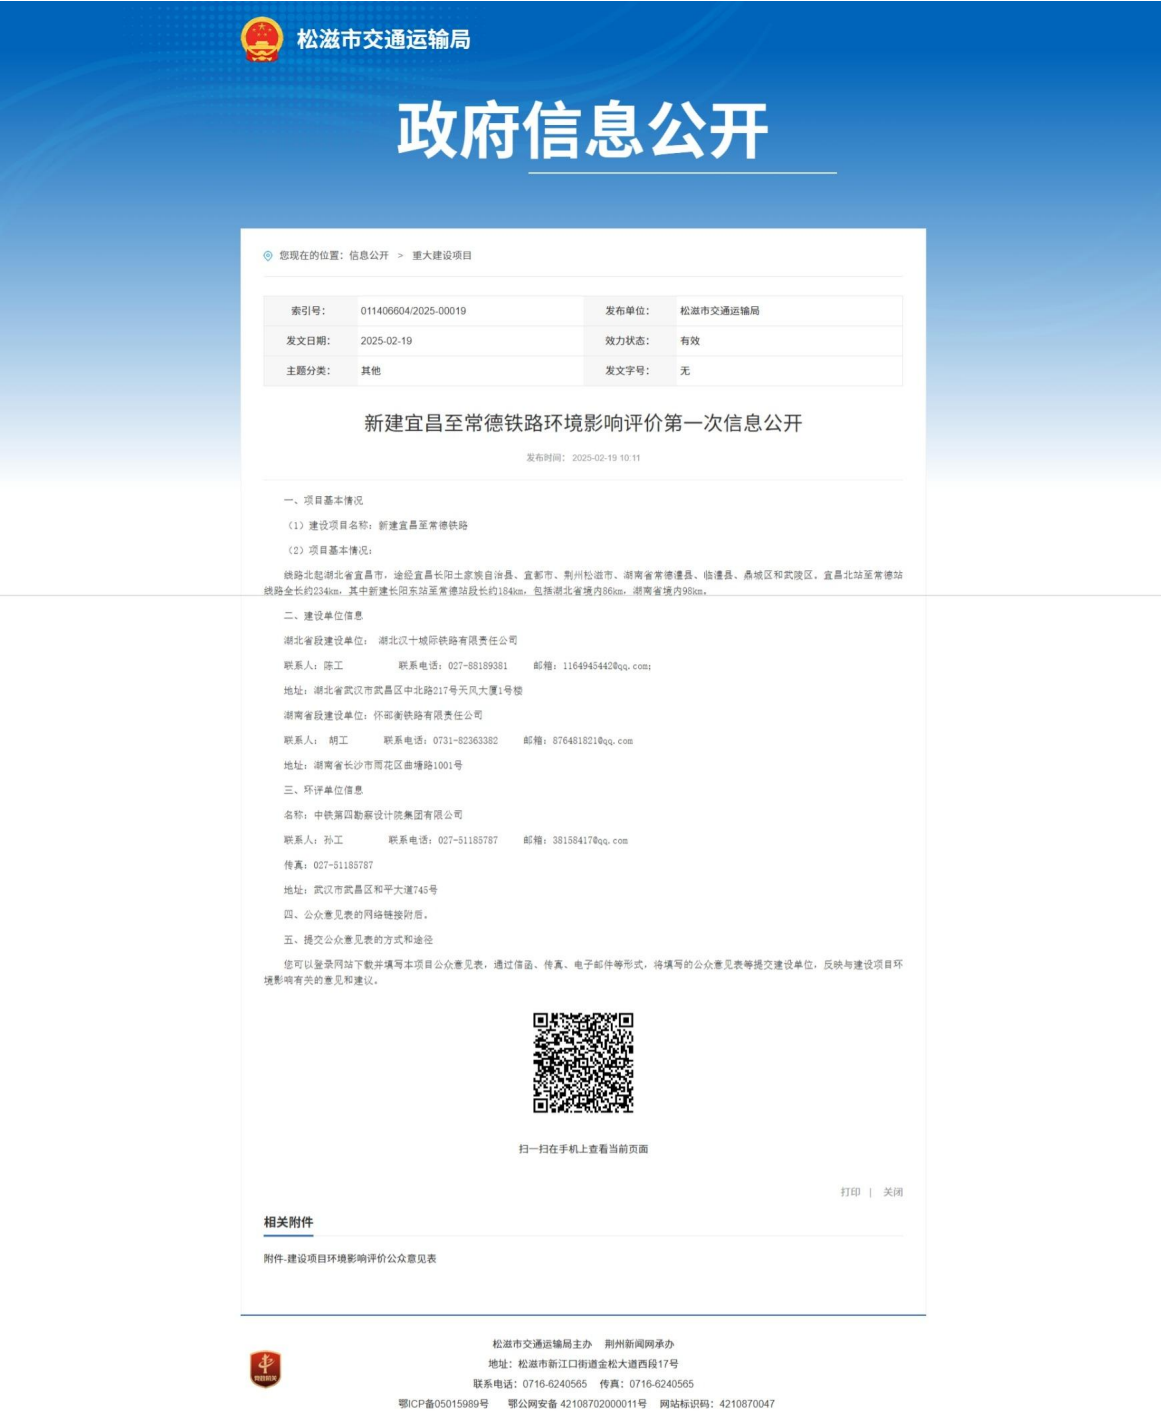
松滋市交通运输局

政府信息公开

您现在的位置：信息公开 > 重大建设项目

| 索引号: | 011406604/2025-00019 | 发布单位: | 松滋市交通运输局 |
|---|---|---|---|
| 发文日期: | 2025-02-19 | 效力状态: | 有效 |
| 主题分类: | 其他 | 发文字号: | 无 |

新建宜昌至常德铁路环境影响评价第一次信息公开

发布时间：2025-02-19 10:11

一、项目基本情况

（1）建设项目名称：新建宜昌至常德铁路

（2）项目基本情况：

线路北起湖北省宜昌市，途经宜昌长阳土家族自治县、宜都市、荆州松滋市、湖南省常德澧县、临澧县、鼎城区和武陵区，宜昌北站至常德站线路全长约234km，其中新建长阳东站至常德站段长约184km，包括湖北省境内86km，湖南省境内98km。

二、建设单位信息

湖北省段建设单位：湖北汉十城际铁路有限责任公司

联系人：陈工 联系电话：027-88189381 邮箱：1164945442@qq.com;

地址：湖北省武汉市武昌区中北路217号天风大厦1号楼

湖南省段建设单位：怀邵衡铁路有限责任公司

联系人：胡工 联系电话：0731-82363382 邮箱：876481821@qq.com

地址：湖南省长沙市雨花区曲塘路1001号

三、环评单位信息

名称：中铁第四勘察设计院集团有限公司

联系人：孙工 联系电话：027-51185787 邮箱：38158417@qq.com

传真：027-51185787

地址：武汉市武昌区和平大道745号

四、公众意见表的网络链接附后。

五、提交公众意见表的方式和途径

您可以登录网站下载并填写本项目公众意见表，通过信函、传真、电子邮件等形式，将填写的公众意见表等提交建设单位，反映与建设项目环境影响有关的意见和建议。

扫一扫在手机上查看当前页面

打印 | 关闭

相关附件

附件-建设项目环境影响评价公众意见表

松滋市交通运输局主办 荆州新闻网承办

地址：松滋市新江口街道金松大道西段17号

联系电话：0716-6240565 传真：0716-6240565

鄂ICP备05015989号 鄂公网安备 42108702000011号 网站标识码：4210870047